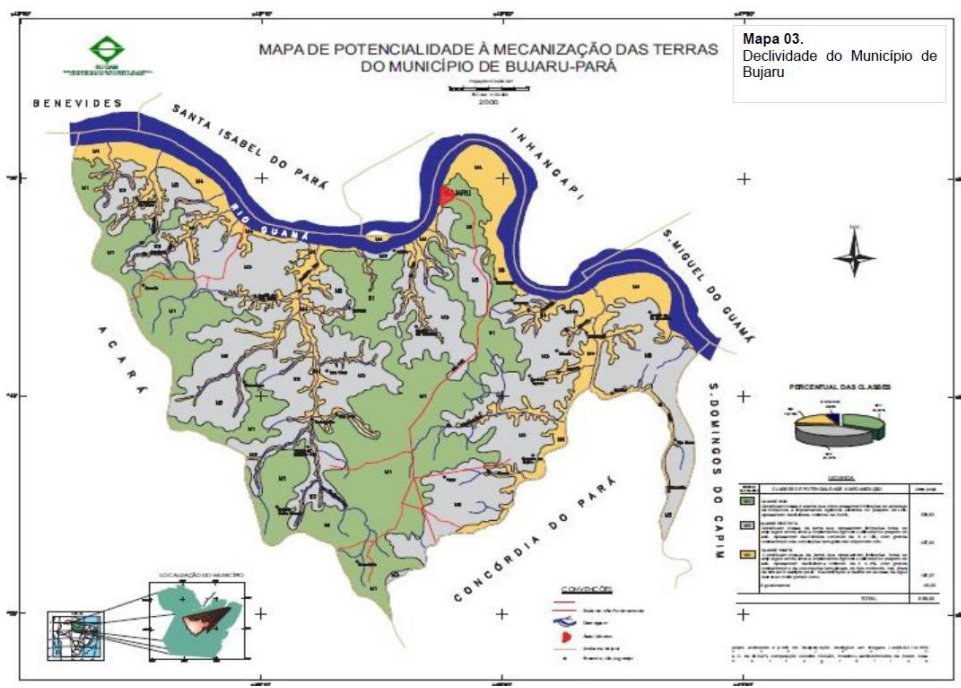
Mapa 03.
Declividade do Município de Bujaru

MAPA DE POTENCIALIDADE À MECANIZAÇÃO DAS TERRAS DO MUNICÍPIO DE BUJARU-PARÁ

2000

BENEVIDES

SANTA ISABEL DO PARÁ

RIO GUAMÁ

INHANGAPI

BUJARU

S. MIGUEL DO GUAMÁ

ACARÁ

S. DOMINGOS DO CAPIM

CONCÓRDIA DO PARÁ

PERCENTUAL DAS CLASSES

LEGENDA

LOCALIZAÇÃO DO MUNICÍPIO

CONVENÇÕES

TOTAL